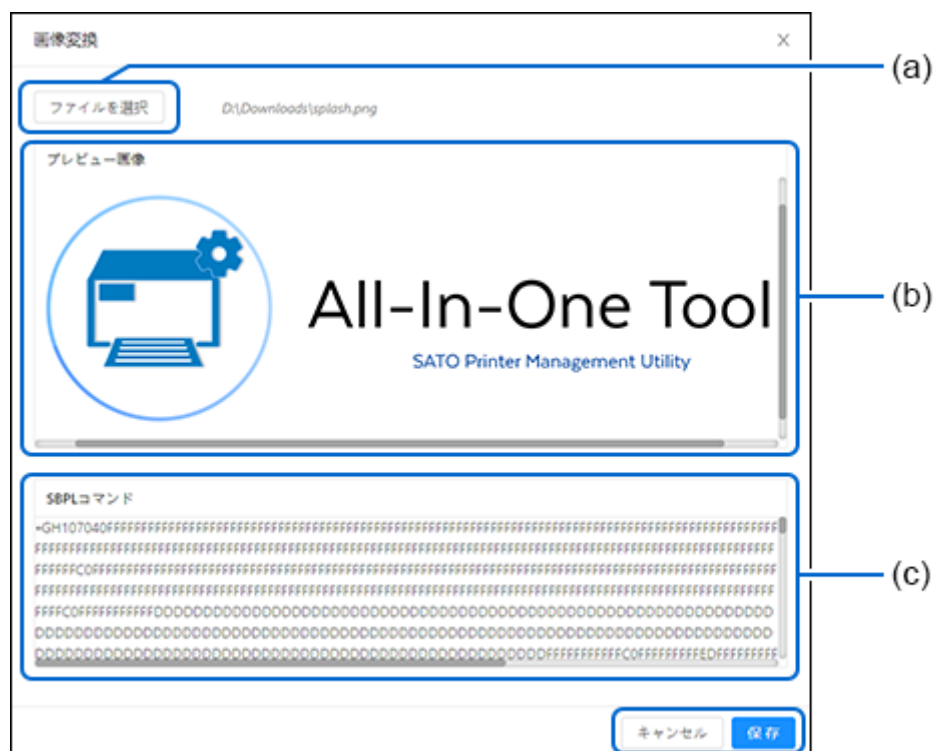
画像変換

×

ファイルを選択

D:\Downloads\splash.png

(a)

プレビュー画像

All-In-One Tool

SATO Printer Management Utility

(b)

SBPLコマンド

<GH107040FFFFFFFFFFFFFFFFFFFFFFFFFFFFFFFFFFFFFFFFFFFFFFFFFFFFFFFFFFFFFFFFFFFFFFFFFFFFFFFFFFFFF
FFFFFFFFFFFFFFFFFFFFFFFFFFFFFFFFFFFFFFFFFFFFFFFFFFFFFFFFFFFFFFFFFFFFFFFFFFFFFFFFFFFFFFFFFFFFFFF
FFFFFFC0FFFFFFFFFFFFFFFFFFFFFFFFFFFFFFFFFFFFFFFFFFFFFFFFFFFFFFFFFFFFFFFFFFFFFFFFFFFFFFFFFFFFFF
FFFFFFFFFFFFFFFFFFFFFFFFFFFFFFFFFFFFFFFFFFFFFFFFFFFFFFFFFFFFFFFFFFFFFFFFFFFFFFFFFFFFFFFFFFFFFFF
FFFFC0FFFFFFFFFFFDDDDDDDDDDDDDDDDDDDDDDDDDDDDDDDDDDDDDDDDDDDDDDDDDDDDDDDDDDDDDDDDDDD
DDDDDDDDDDDDDDDDDDDDDDDDDDDDDDDDDDDDDDDDDDDDDDDDDDDDDDDDDDDDDDDDDDDDDDDDDDDDDDDDDD
DDDDDDDDDDDDDDDDDDDDDDDDDDDDDDDDDDDDDDDDDDDDDDDDDDDDFFFFFFFFFFFC0FFFFFFFFFEDFFFFFFFF

(c)

キャンセル
保存